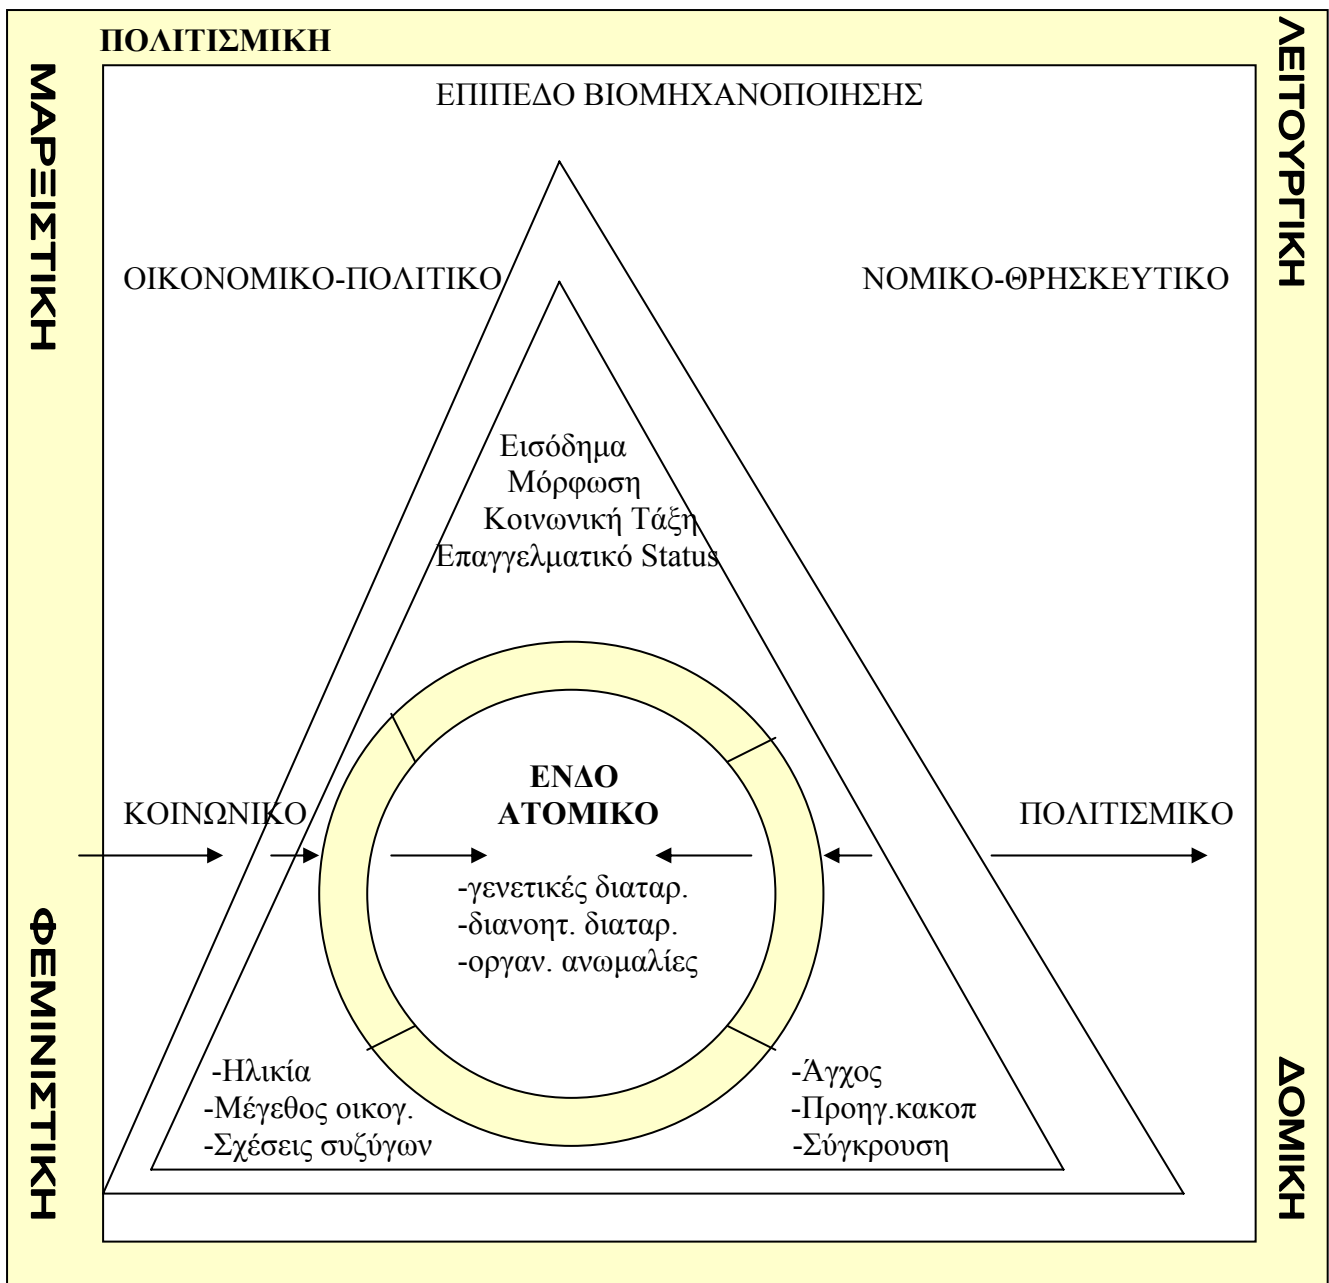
ΠΟΛΙΤΙΣΜΙΚΗ

ΜΑΡΞΙΣΤΙΚΗ

ΛΕΙΤΟΥΡΓΙΚΗ

ΕΠΙΠΕΔΟ ΒΙΟΜΗΧΑΝΟΠΟΙΗΣΗΣ

ΟΙΚΟΝΟΜΙΚΟ-ΠΟΛΙΤΙΚΟ

ΝΟΜΙΚΟ-ΘΡΗΣΚΕΥΤΙΚΟ

Εισόδημα
Μόρφωση
Κοινωνική Τάξη
Επαγγελματικό Status

ΕΝΔΟ
ΑΤΟΜΙΚΟ

ΚΟΙΝΩΝΙΚΟ

ΠΟΛΙΤΙΣΜΙΚΟ

-γενετικές διαταρ.
-διανοητ. διαταρ.
-οργαν. ανωμαλίες

ΦΕΜΙΝΙΣΤΙΚΗ

ΔΟΜΙΚΗ

-Ηλικία
-Μέγεθος οικογ.
-Σχέσεις συζύγων

-Άγχος
-Προηγ.κακοπ
-Σύγκρουση